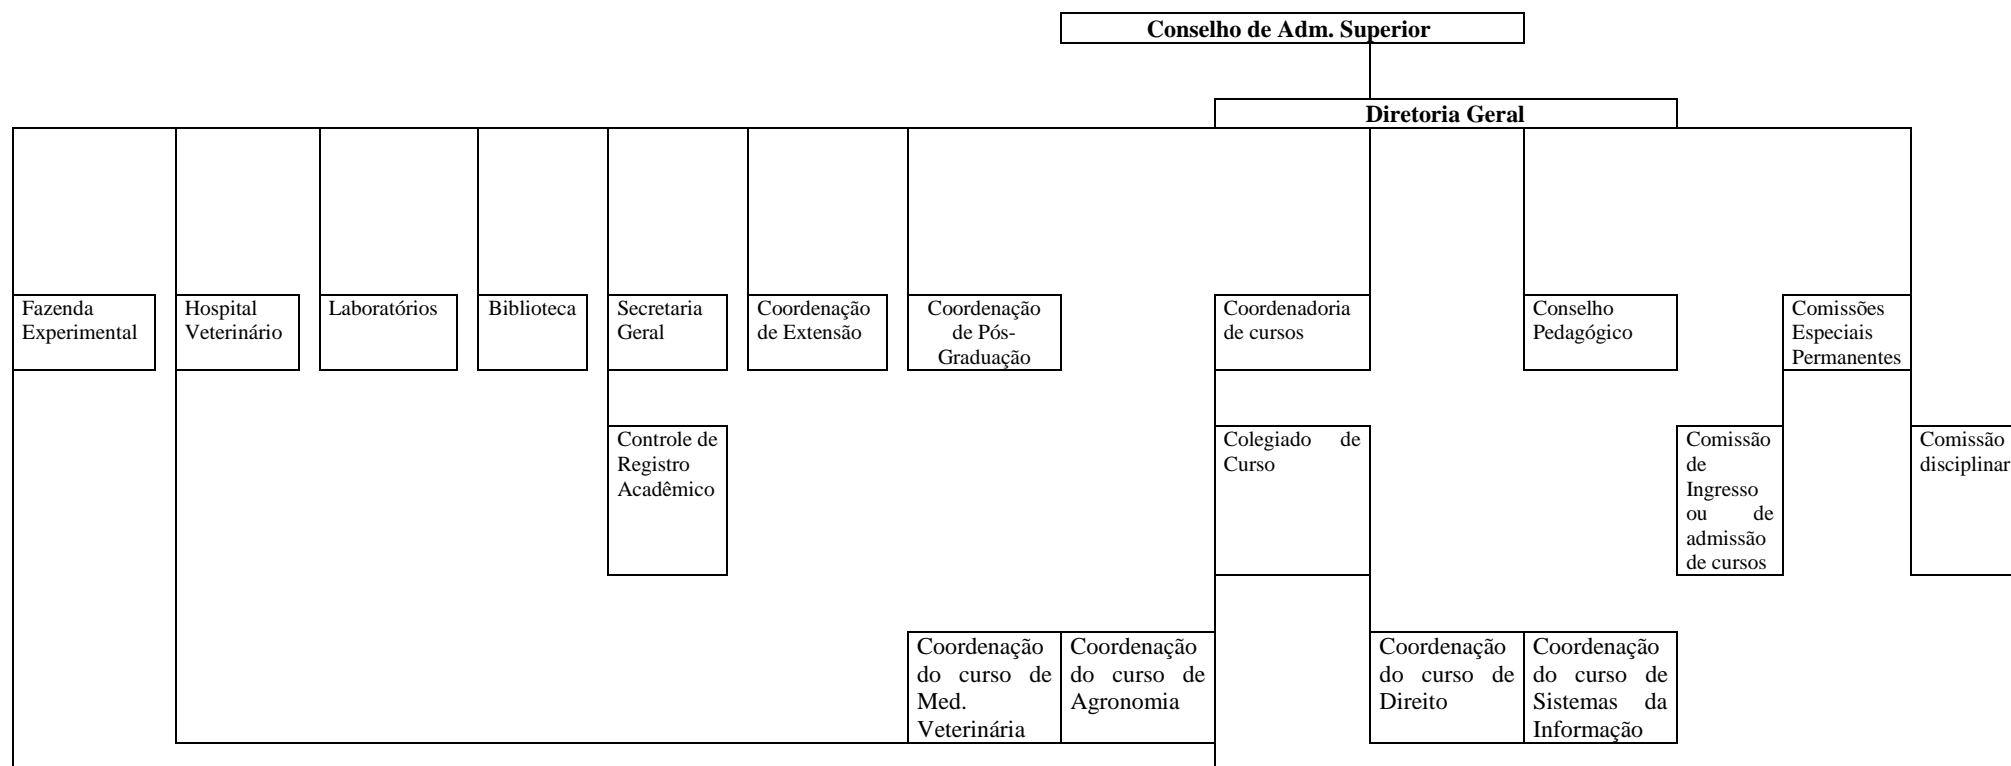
Conselho de Adm. Superior

Diretoria Geral

Fazenda Experimental

Hospital Veterinário

Laboratórios

Biblioteca

Secretaria Geral

Coordenação de Extensão

Coordenação de Pós-Graduação

Coordenadoria de cursos

Conselho Pedagógico

Comissões Especiais Permanentes

Controle de Registro Acadêmico

Colegiado de Curso

Comissão de Ingresso ou de admissão de cursos

Comissão disciplinar

Coordenação do curso de Med. Veterinária

Coordenação do curso de Agronomia

Coordenação do curso de Direito

Coordenação do curso de Sistemas da Informação